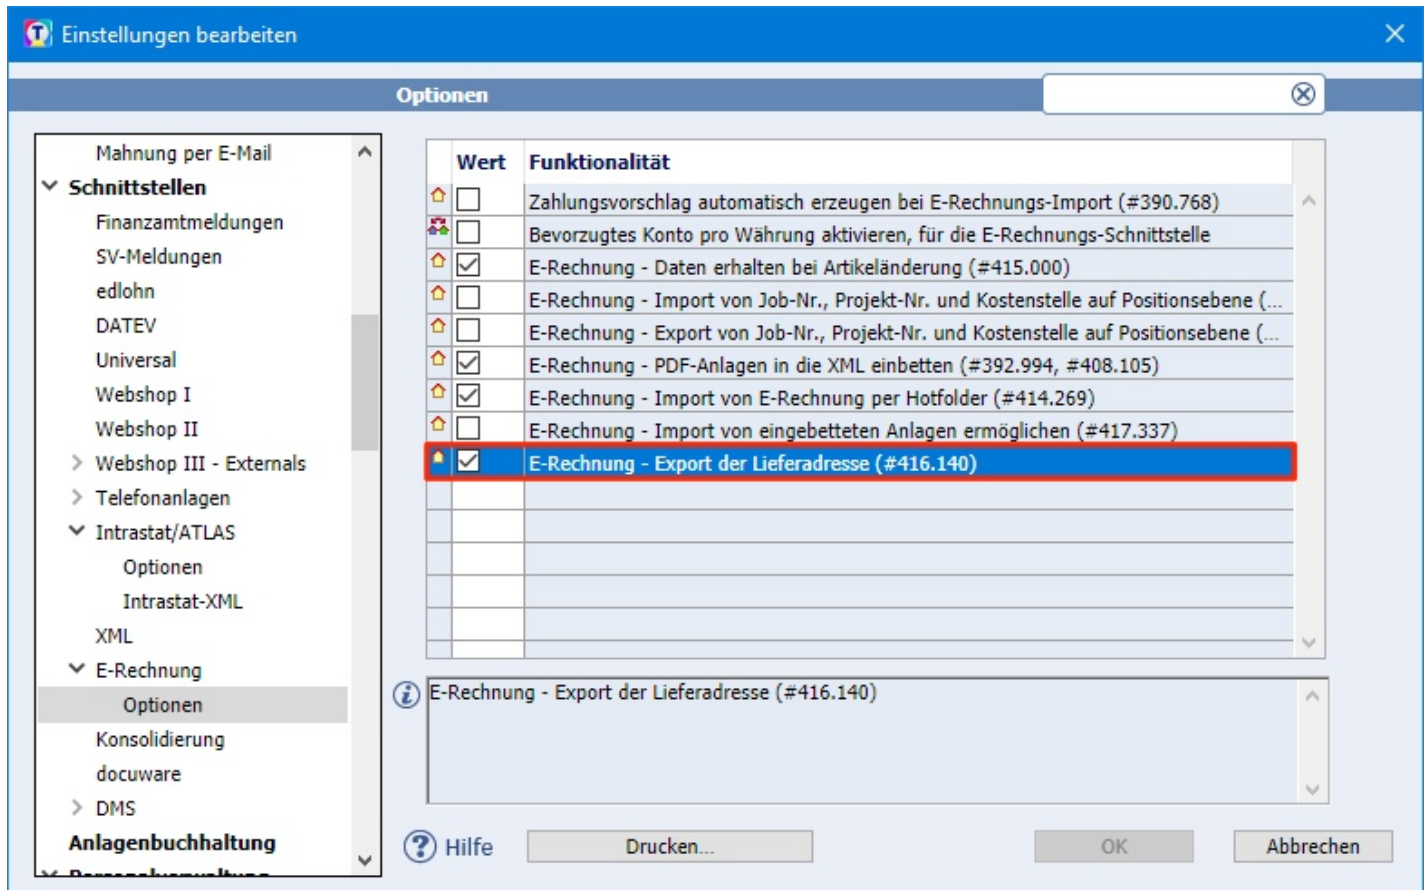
Einstellungen bearbeiten

Optionen

Mahnung per E-Mail
Schnittstellen
Finanzamtmeldungen
SV-Meldungen
edlohn
DATEV
Universal
Webshop I
Webshop II
Webshop III - Externals
Telefonanlagen
Intrastat/ATLAS
Optionen
Intrastat-XML
XML
E-Rechnung
Optionen
Konsolidierung
docuware
DMS
Anlagenbuchhaltung
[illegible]

| Wert | Funktionalität |
|---|---|
| ☐ | Zahlungsvorschlag automatisch erzeugen bei E-Rechnungs-Import (#390.768) |
| ☐ | Bevorzugtes Konto pro Währung aktivieren, für die E-Rechnungs-Schnittstelle |
| ☑ | E-Rechnung - Daten erhalten bei Artikeländerung (#415.000) |
| ☐ | E-Rechnung - Import von Job-Nr., Projekt-Nr. und Kostenstelle auf Positionsebene (... |
| ☐ | E-Rechnung - Export von Job-Nr., Projekt-Nr. und Kostenstelle auf Positionsebene (... |
| ☑ | E-Rechnung - PDF-Anlagen in die XML einbetten (#392.994, #408.105) |
| ☑ | E-Rechnung - Import von E-Rechnung per Hotfolder (#414.269) |
| ☐ | E-Rechnung - Import von eingebetteten Anlagen ermöglichen (#417.337) |
| ☑ | E-Rechnung - Export der Lieferadresse (#416.140) |

E-Rechnung - Export der Lieferadresse (#416.140)

Hilfe
Drucken...
OK
Abbrechen